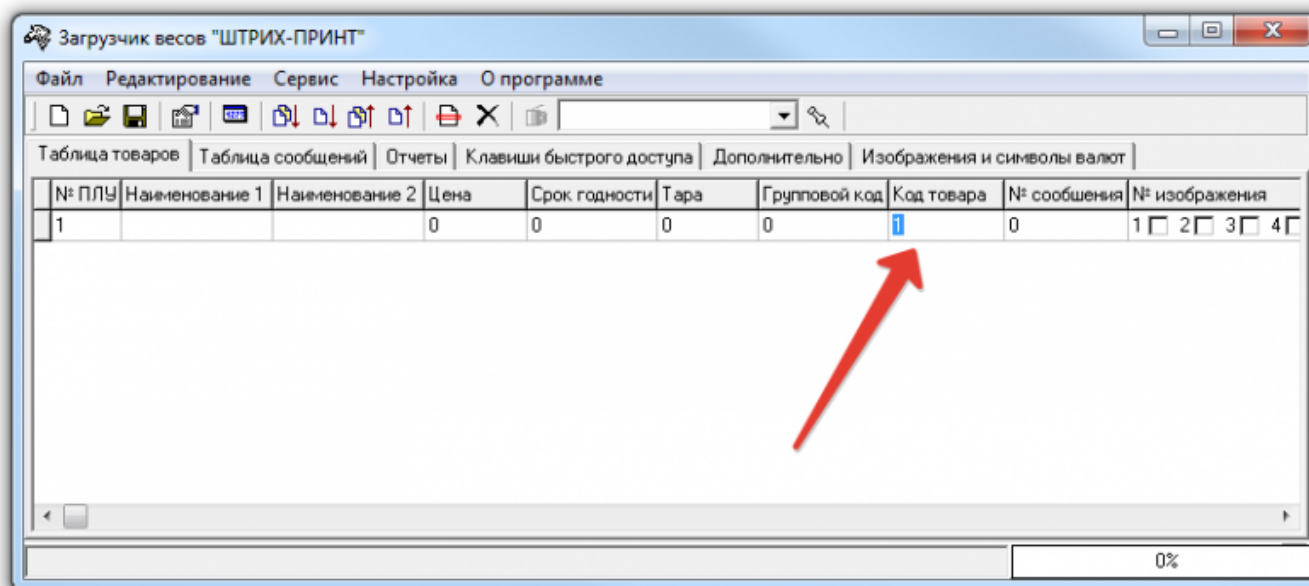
Загрузчик весов "ШТРИХ-ПРИНТ"

Файл Редактирование Сервис Настройка О программе

Таблица товаров | Таблица сообщений | Отчеты | Клавиши быстрого доступа | Дополнительно | Изображения и символы валют

| № ПЛУ | Наименование 1 | Наименование 2 | Цена | Срок годности | Тара | Групповой код | Код товара | № сообщения | № изображения |
|---|---|---|---|---|---|---|---|---|---|
| 1 | | | 0 | 0 | 0 | 0 | 1 | 0 | 1 2 3 4 |

0%